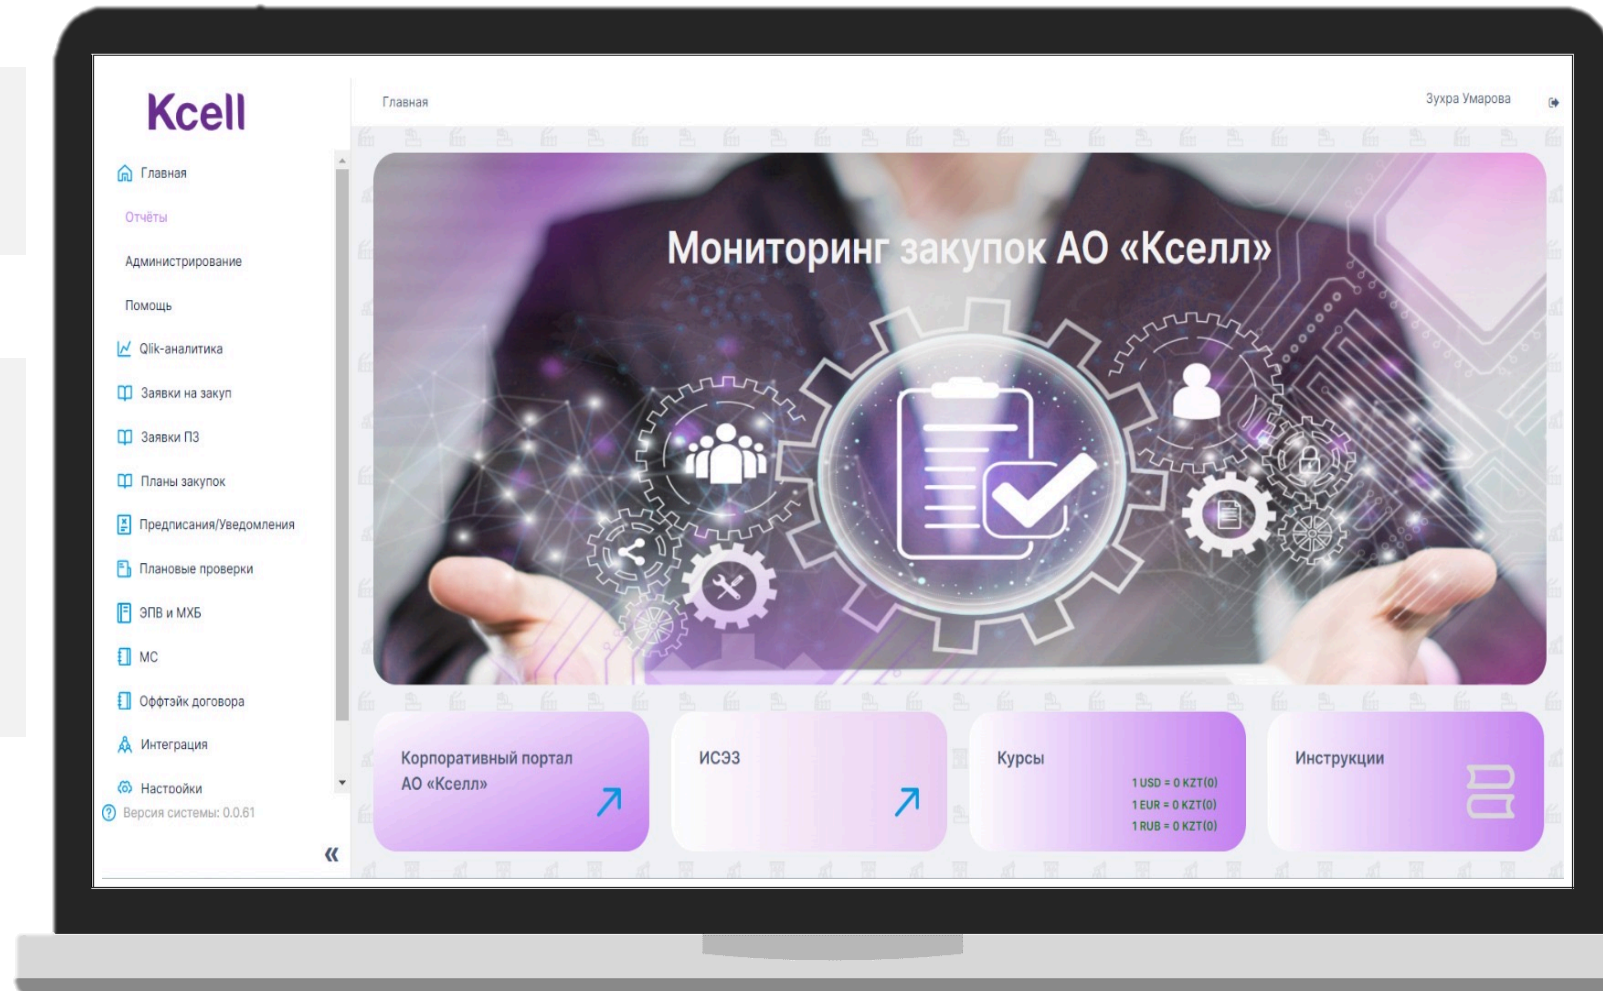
Kcell

Главная
Отчёты
Администрирование
Помощь
Qlik-аналитика
Заявки на закуп
Заявки ПЗ
Планы закупок
Предписания/Уведомления
Плановые проверки
ЭПВ и МХБ
МС
Оффтэйк договора
Интеграция
Настройки
Версия системы: 0.0.61
«

Главная

Зухра Умарова

Мониторинг закупок АО «Кселл»

Корпоративный портал АО «Кселл»

ИСЭЗ

Курсы
1 USD = 0 KZT(0)
1 EUR = 0 KZT(0)
1 RUB = 0 KZT(0)

Инструкции